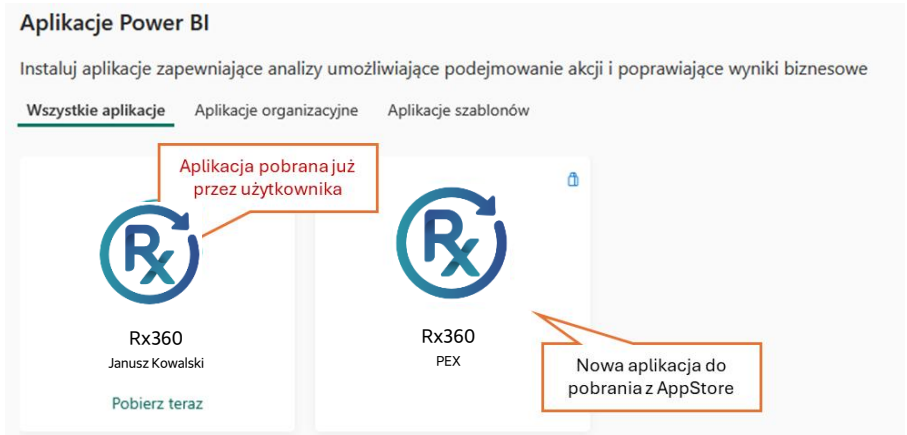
Aplikacje Power BI

Instaluj aplikacje zapewniające analizy umożliwiające podejmowanie akcji i poprawiające wyniki biznesowe

Wszystkie aplikacje Aplikacje organizacyjne Aplikacje szablonów

Aplikacja pobrana już przez użytkownika

Rx

Rx360
Janusz Kowalski

Pobierz teraz

Rx

Rx360
PEX

Nowa aplikacja do pobrania z AppStore